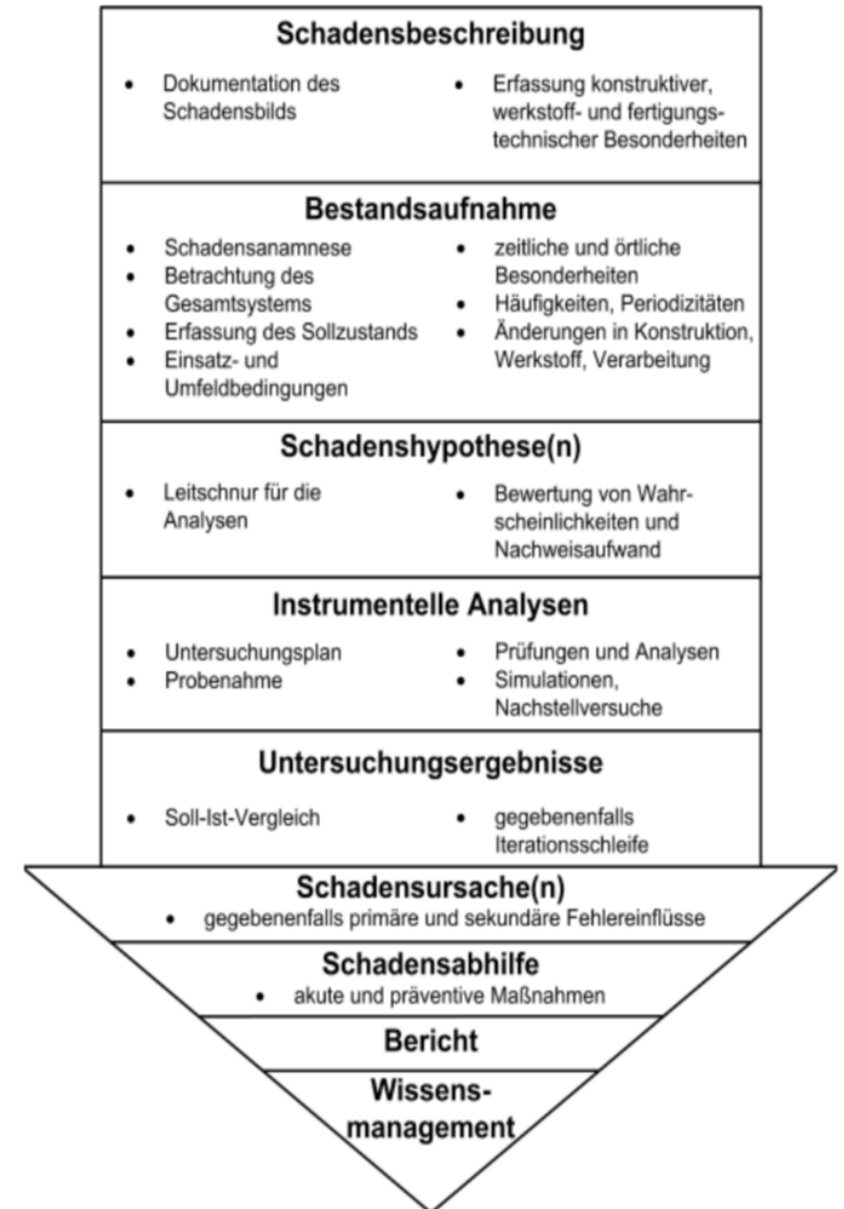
Schadensbeschreibung

• Dokumentation des Schadensbilds

• Erfassung konstruktiver, werkstoff- und fertigungstechnischer Besonderheiten

Bestandsaufnahme

• Schadensanamnese
• Betrachtung des Gesamtsystems
• Erfassung des Sollzustands
• Einsatz- und Umfeldbedingungen

• zeitliche und örtliche Besonderheiten
• Häufigkeiten, Periodizitäten
• Änderungen in Konstruktion, Werkstoff, Verarbeitung

Schadenshypothese(n)

• Leitschnur für die Analysen

• Bewertung von Wahrscheinlichkeiten und Nachweisaufwand

Instrumentelle Analysen

• Untersuchungsplan
• Probenahme

• Prüfungen und Analysen
• Simulationen, Nachstellversuche

Untersuchungsergebnisse

• Soll-Ist-Vergleich

• gegebenenfalls Iterationsschleife

Schadensursache(n)

• gegebenenfalls primäre und sekundäre Fehlereinflüsse

Schadensabhilfe

• akute und präventive Maßnahmen

Bericht

Wissensmanagement